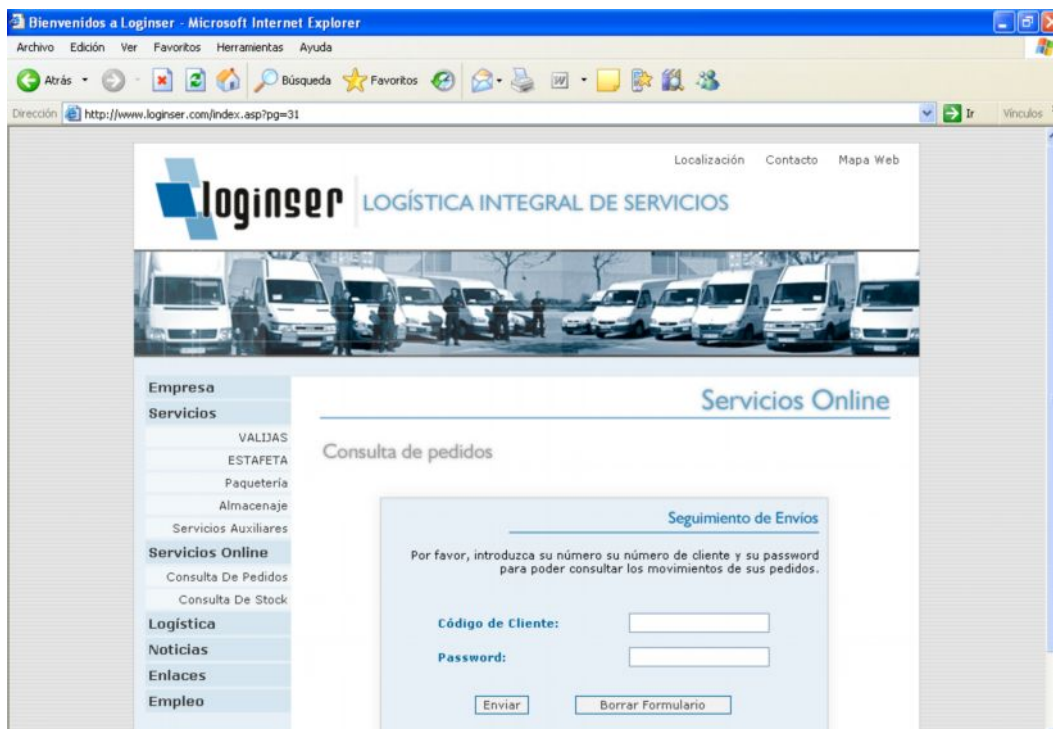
Bienvenidos a Loginser - Microsoft Internet Explorer

Archivo Edición Ver Favoritos Herramientas Ayuda

Atrás Búsqueda Favoritos

Dirección http://www.loginser.com/index.asp?pg=31 Ir Vínculos

Localización Contacto Mapa Web

loginser LOGÍSTICA INTEGRAL DE SERVICIOS

Empresa
Servicios
VALIJAS
ESTAFETA
Paquetería
Almacenaje
Servicios Auxiliares
Servicios Online
Consulta De Pedidos
Consulta De Stock
Logística
Noticias
Enlaces
Empleo

Servicios Online

Consulta de pedidos

Seguimiento de Envíos

Por favor, introduzca su número su número de cliente y su password para poder consultar los movimientos de sus pedidos.

Código de Cliente:

Password:

Enviar Borrar Formulario